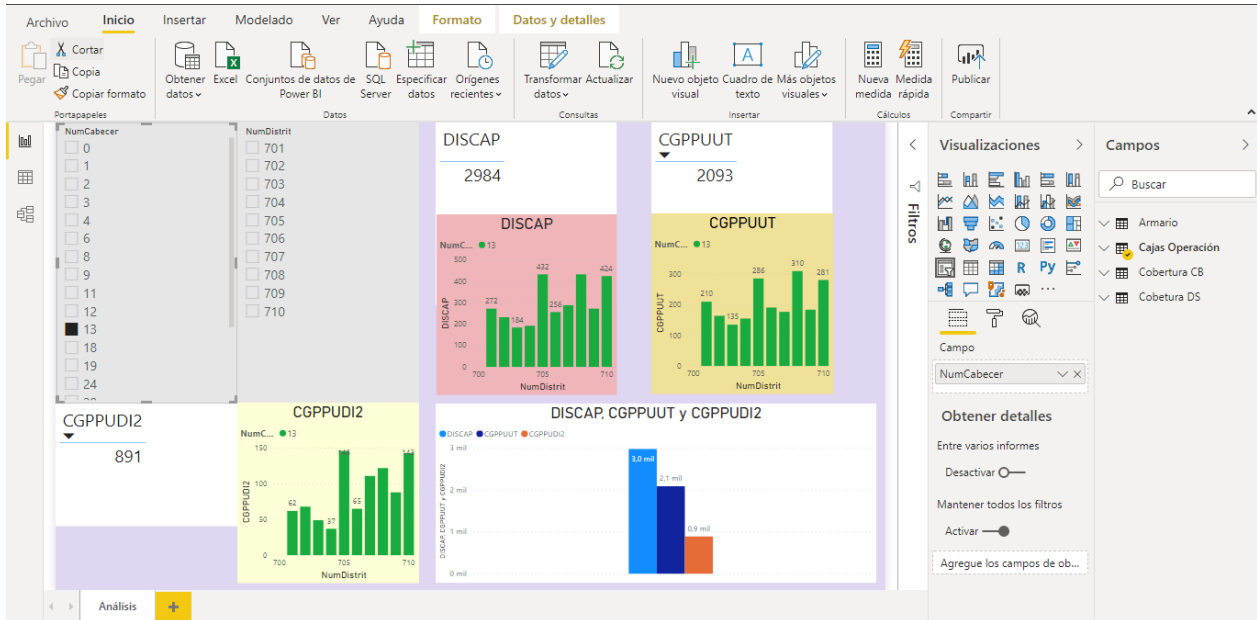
Archivo Inicio Insertar Modelado Ver Ayuda Formato Datos y detalles

Pegar Cortar Copia Copiar formato Portapapeles

Obtener datos Excel Conjuntos de datos de Power BI SQL Server Especificar datos Orígenes recientes Datos

Transformar datos Actualizar Consultas

Nuevo objeto visual Cuadro de texto Más objetos visuales Insertar

Nueva medida Medida rápida Cálculos

Publicar Compartir

NumCabecer
0
1
2
3
4
6
8
9
11
12
13
18
19
24

NumDistrit
701
702
703
704
705
706
707
708
709
710

DISCAP
2984

CGPPUUT
2093

DISCAP
NumC... 13
500
400
300
200
100
0
DISCAP
272
184
432
256
424
700 705 710
NumDistrit

CGPPUUT
NumC... 13
300
200
100
0
CGPPUUT
210
135
286
310
281
700 705 710
NumDistrit

CGPPUDI2
891

CGPPUDI2
NumC... 13
150
100
50
0
CGPPUDI2
62
37
65
143
700 705 710
NumDistrit

DISCAP, CGPPUUT y CGPPUDI2
DISCAP CGPPUUT CGPPUDI2
3 mil
2 mil
1 mil
0 mil
DISCAP, CGPPUUT y CGPPUDI2
3,0 mil
2,1 mil
0,9 mil

Filtros

Visualizaciones
R Py ...
Campo
NumCabecer
Obtener detalles
Entre varios informes
Desactivar
Mantener todos los filtros
Activar
Agregue los campos de ob...

Campos
Buscar
Armario
Cajas Operación
Cobertura CB
Cobertura DS

Análisis +